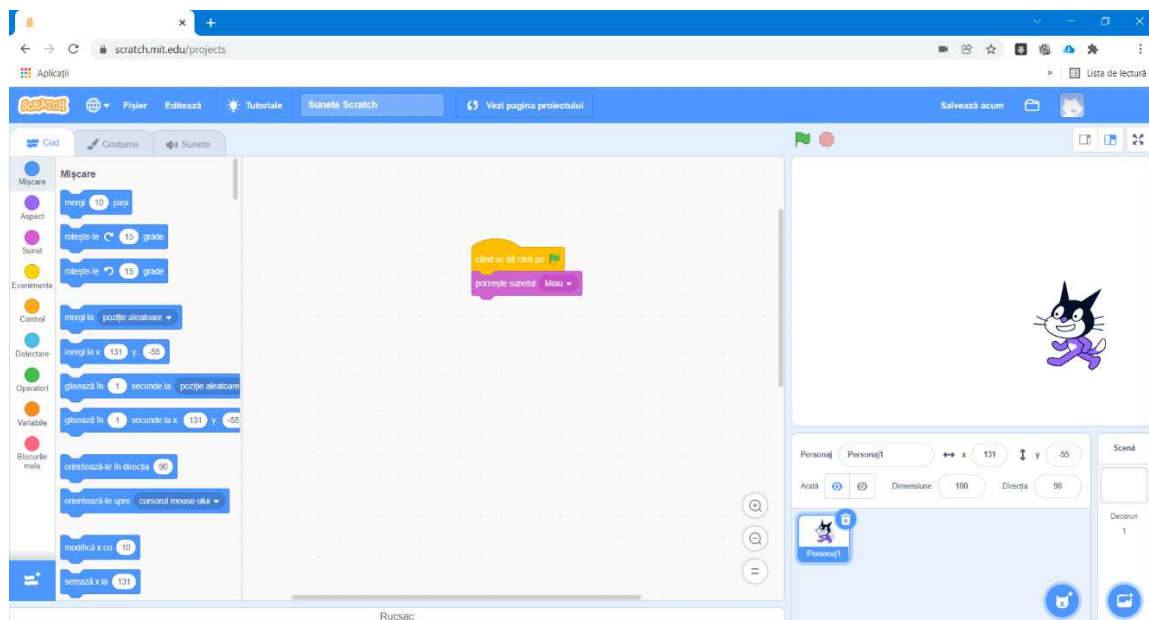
scratch.mit.edu/projects

Aplicații

Lista de lectură

SCRATCH Fișier Editează Tutoriale Sunete Scratch Vezi pagina proiectului Salvează acum

Cod Costume Sunete

Mișcare
Aspect
Sunet
Evenimente
Control
Detectare
Operatori
Variabile
Blocurile mele

Mișcare

mergi 10 pași

rotește-te 15 grade

rotește-te 15 grade

mergi la poziție aleatoare

mergi la x: 131 y: -55

glisează în 1 secunde la poziție aleatoare

glisează în 1 secunde la x: 131 y: -55

orientează-te în direcția 90

orientează-te spre cursorul mouse-ului

modifică x cu 10

setează x la 131

când se dă click pe

pornește sunetul Miau

Personaj Personaj1 x 131 y -55

Arată Dimensiune 100 Direcția 90

Personaj1

Scenă

Decoruri 1

Rucsac